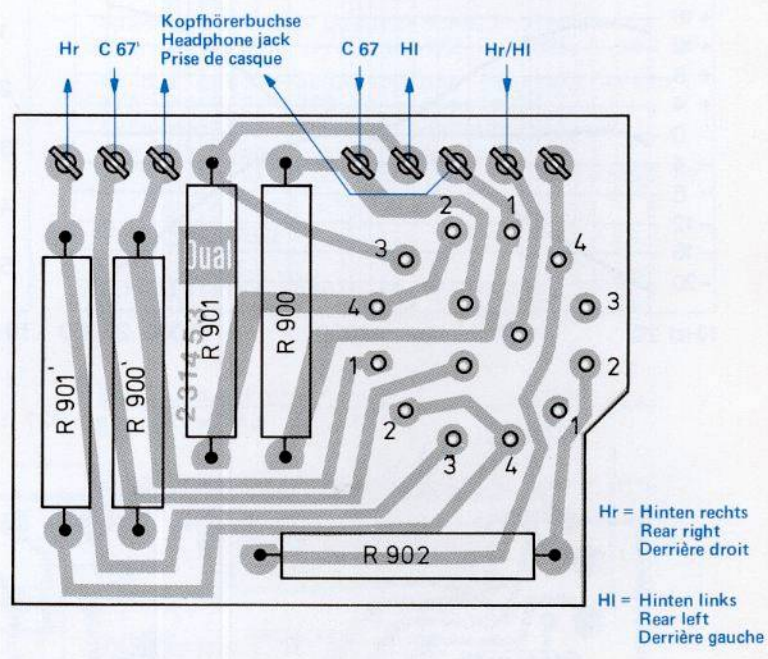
Kopfhörerbuchse
Headphone jack
Prise de casque

Hr C 67' C 67 Hl Hr/Hl

Dual
231453

R 901' R 900' R 901 R 900

2 1
3 4
4 3
1 2
2 1
3 4

R 902

Hr = Hinten rechts
Rear right
Derrière droit

Hl = Hinten links
Rear left
Derrière gauche